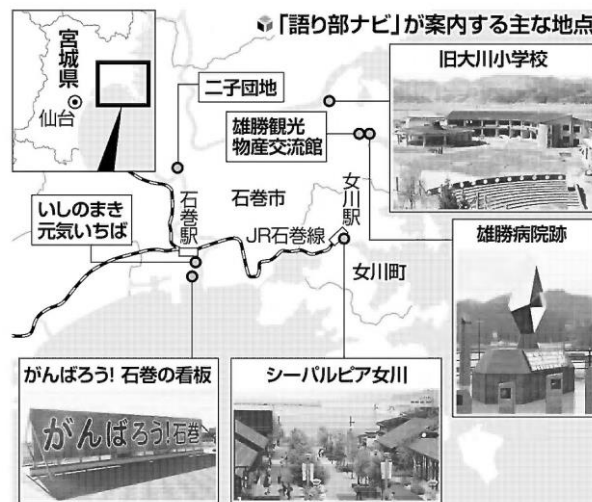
「語り部ナビ」が案内する主な地点

宮城県
仙台

二子団地

旧大川小学校

雄勝観光物産交流館

石巻市

女川駅

石巻駅

いしのまき元気いちば

JR石巻線

女川町

雄勝病院跡

がんばろう! 石巻の看板

がんばろう! 石巻

シーパルピア女川